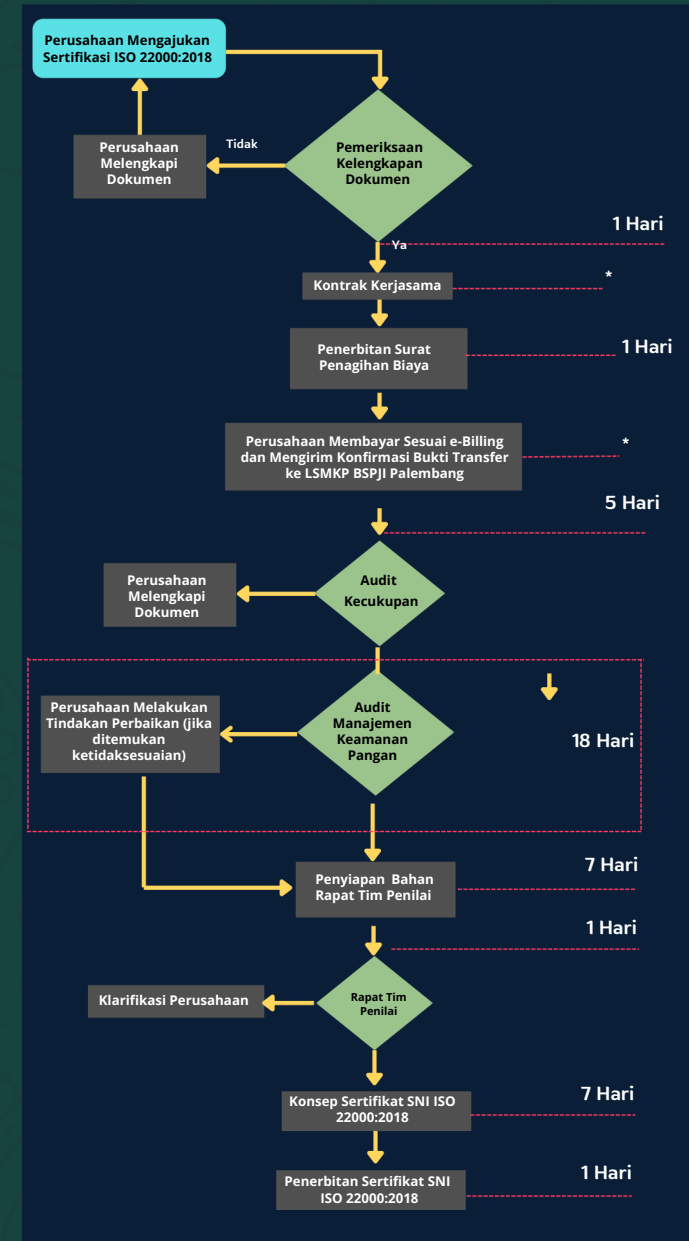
Perusahaan Mengajukan Sertifikasi ISO 22000:2018

Perusahaan Melengkapi Dokumen

Tidak

Pemeriksaan Kelengkapan Dokumen

1 Hari

Ya

Kontrak Kerjasama

*

Penerbitan Surat Penagihan Biaya

1 Hari

Perusahaan Membayar Sesuai e-Billing dan Mengirim Konfirmasi Bukti Transfer ke LSMKP BSPJI Palembang

*

5 Hari

Perusahaan Melengkapi Dokumen

Audit Kecukupan

Perusahaan Melakukan Tindakan Perbaikan (jika ditemukan ketidaksesuaian)

Audit Manajemen Keamanan Pangan

18 Hari

Penyiapan Bahan Rapat Tim Penilai

7 Hari

1 Hari

Klarifikasi Perusahaan

Rapat Tim Penilai

Konsep Sertifikat SNI ISO 22000:2018

7 Hari

Penerbitan Sertifikat SNI ISO 22000:2018

1 Hari